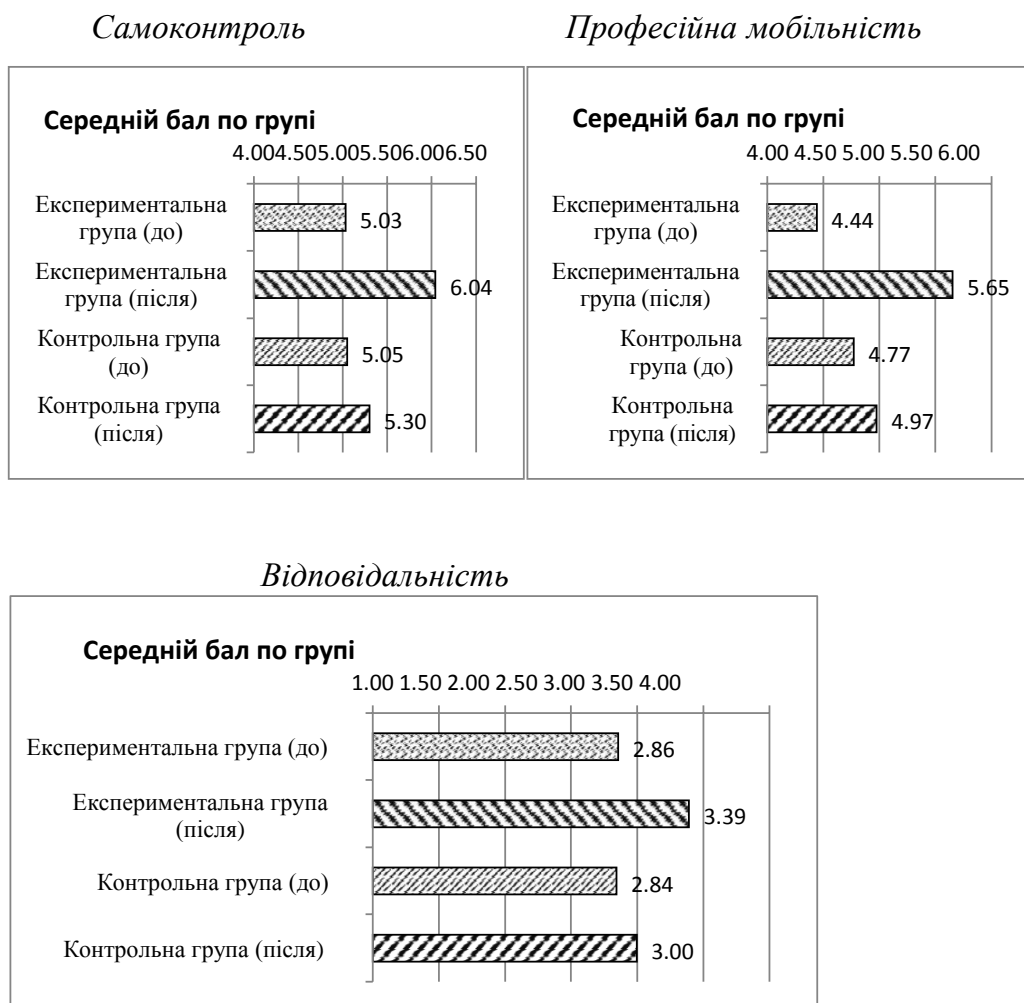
Самоконтроль

Професійна мобільність

Середній бал по групі

4.004.505.005.506.006.50

Експериментальна група (до)
5.03

Експериментальна група (після)
6.04

Контрольна група (до)
5.05

Контрольна група (після)
5.30

Середній бал по групі

4.00 4.50 5.00 5.50 6.00

Експериментальна група (до)
4.44

Експериментальна група (після)
5.65

Контрольна група (до)
4.77

Контрольна група (після)
4.97

Відповідальність

Середній бал по групі

1.00 1.50 2.00 2.50 3.00 3.50 4.00

Експериментальна група (до)
2.86

Експериментальна група (після)
3.39

Контрольна група (до)
2.84

Контрольна група (після)
3.00